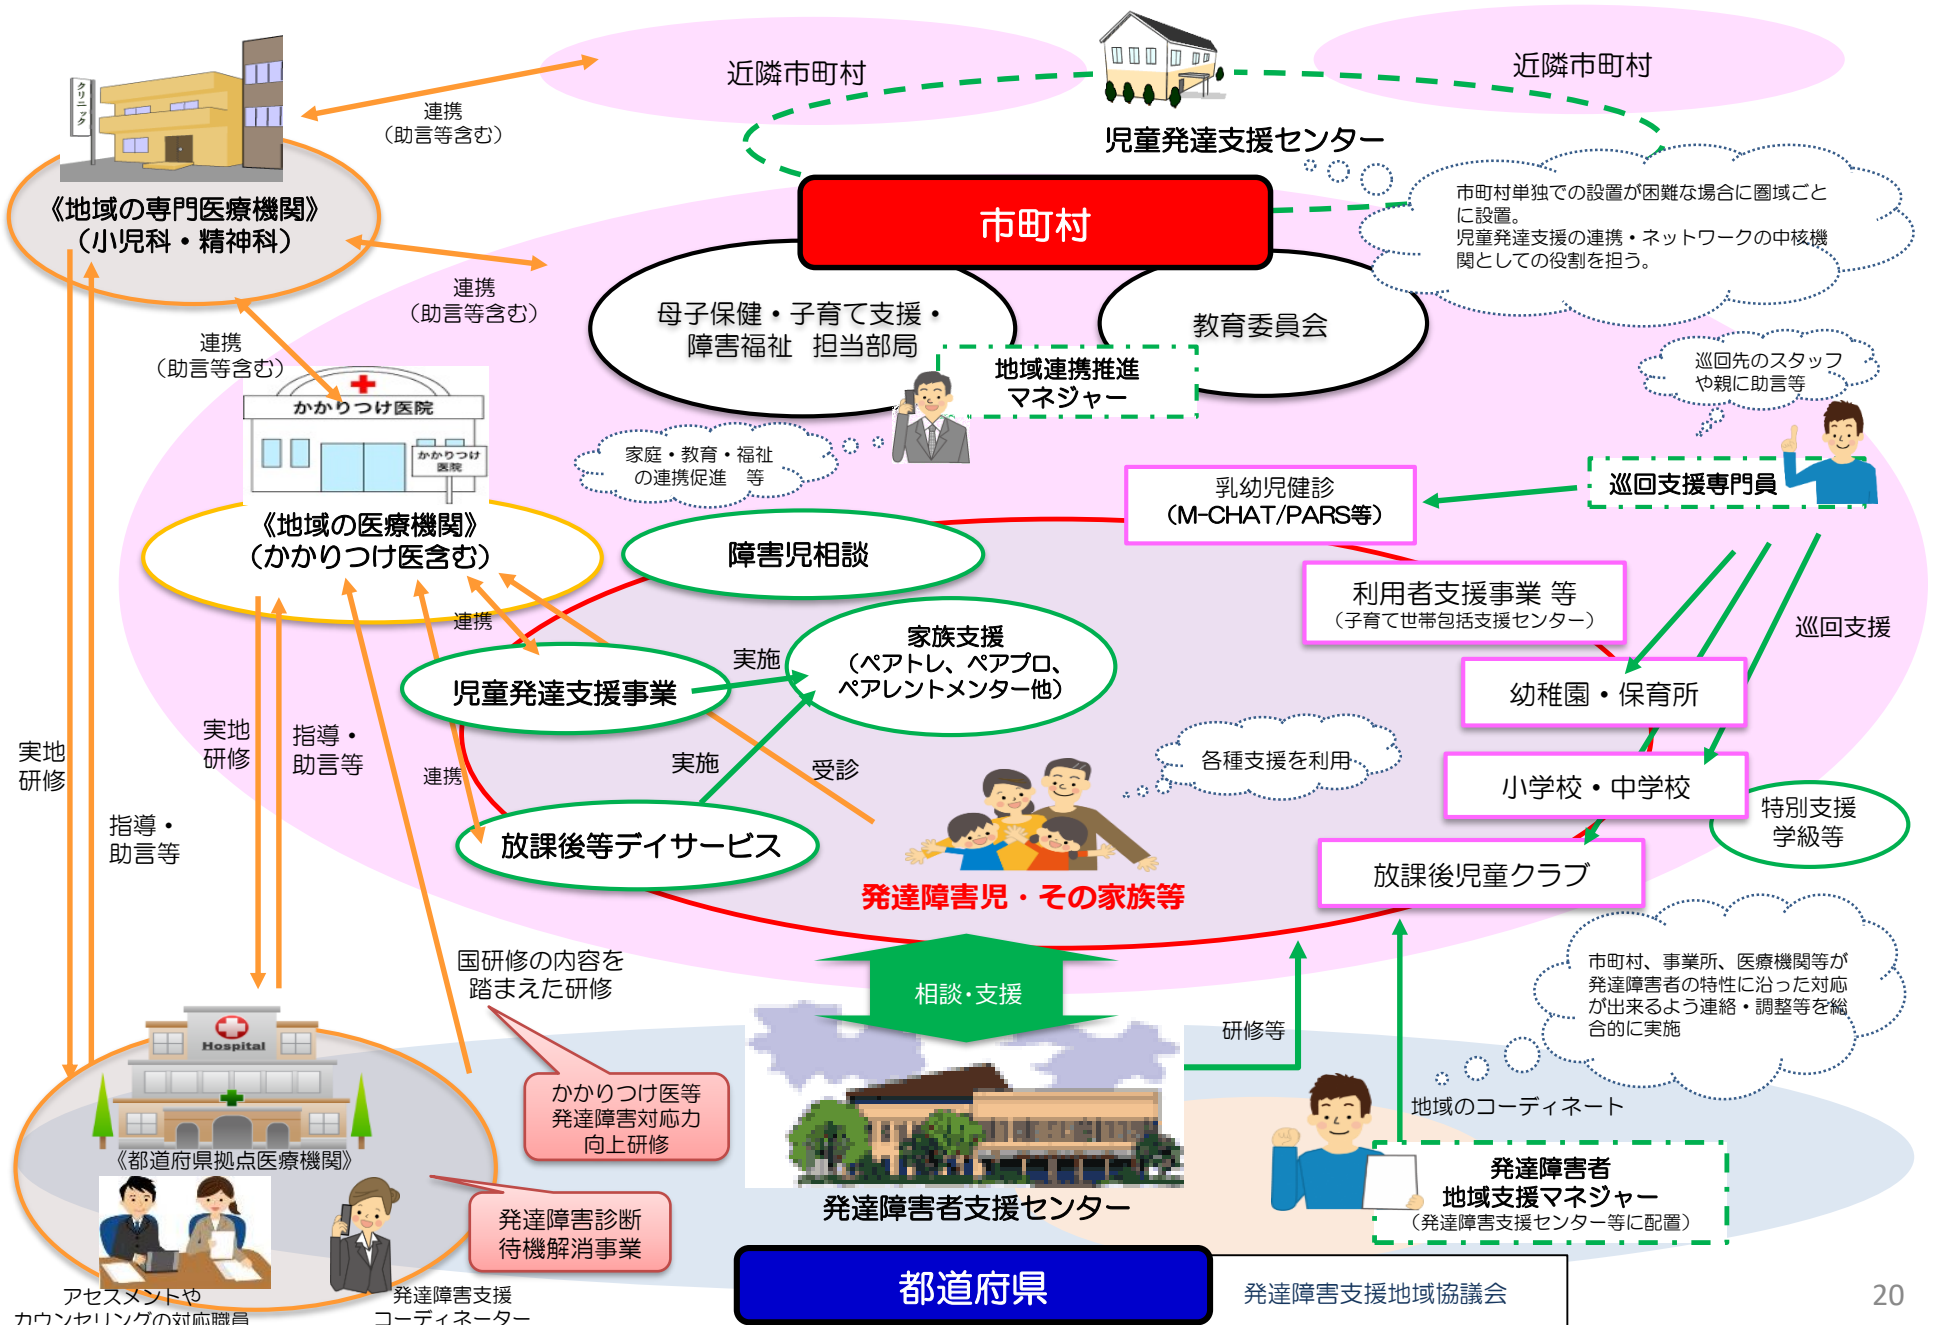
近隣市町村

近隣市町村

連携
（助言等含む）

児童発達支援センター

《地域の専門医療機関》
（小児科・精神科）

市町村

市町村単独での設置が困難な場合に圏域ごとに設置。
児童発達支援の連携・ネットワークの中核機関としての役割を担う。

連携
（助言等含む）

連携
（助言等含む）

母子保健・子育て支援・
障害福祉　担当部局

教育委員会

地域連携推進
マネジャー

巡回先のスタッフや親に助言等

かかりつけ医院

かかりつけ医院

家庭・教育・福祉の連携促進　等

乳幼児健診
（M-CHAT/PARS等）

巡回支援専門員

《地域の医療機関》
（かかりつけ医含む）

障害児相談

利用者支援事業 等
（子育て世帯包括支援センター）

巡回支援

連携

実施

家族支援
（ペアトレ、ペアプロ、ペアレントメンター他）

児童発達支援事業

幼稚園・保育所

実地研修

実地研修

指導・助言等

実施

受診

各種支援を利用

連携

小学校・中学校

特別支援学級等

指導・助言等

放課後等デイサービス

発達障害児・その家族等

放課後児童クラブ

国研修の内容を踏まえた研修

相談･支援

研修等

市町村、事業所、医療機関等が発達障害者の特性に沿った対応が出来るよう連絡・調整等を総合的に実施

Hospital

かかりつけ医等
発達障害対応力
向上研修

地域のコーディネート

《都道府県拠点医療機関》

発達障害者
地域支援マネジャー
（発達障害支援センター等に配置）

発達障害診断
待機解消事業

発達障害者支援センター

アセスメントや
カウンセリングの対応職員

発達障害支援
コーディネーター

都道府県

発達障害支援地域協議会

20